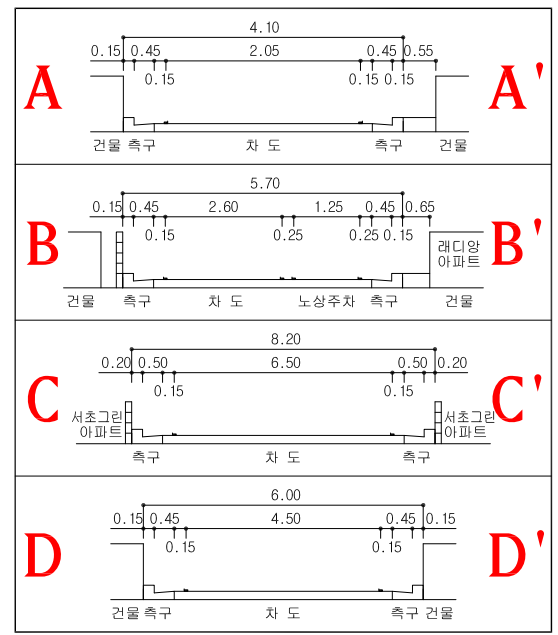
A

4.10

0.15 0.45 2.05 0.45 0.55

0.15 0.15 0.15

A'

건물 측구 차 도 측구 건물

B

5.70

0.15 0.45 2.60 1.25 0.45 0.65

0.15 0.25 0.25 0.15

B'

래디앙 아파트

건물 측구 차 도 노상주차 측구 건물

C

8.20

0.20 0.50 6.50 0.50 0.20

0.15 0.15

C'

서초그린 아파트

서초그린 아파트

측구 차 도 측구

D

6.00

0.15 0.45 4.50 0.45 0.15

0.15 0.15

D'

건물 측구 차 도 측구 건물